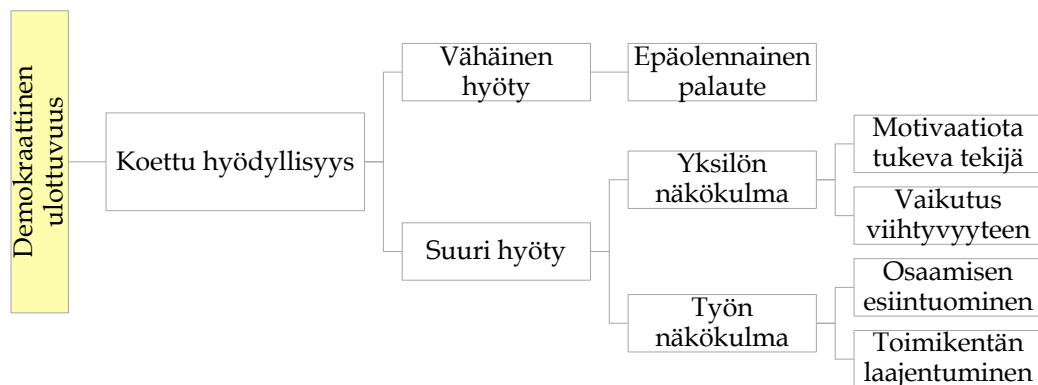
Demokraattinen ulottuvuus

Koettu hyödyllisyys

Vähäinen hyöty

Epäolennainen palaute

Suuri hyöty

Yksilön näkökulma

Motivaatiota tukeva tekijä

Vaikutus viihtyvyyteen

Työn näkökulma

Osaamisen esiintuominen

Toimikentän laajentuminen